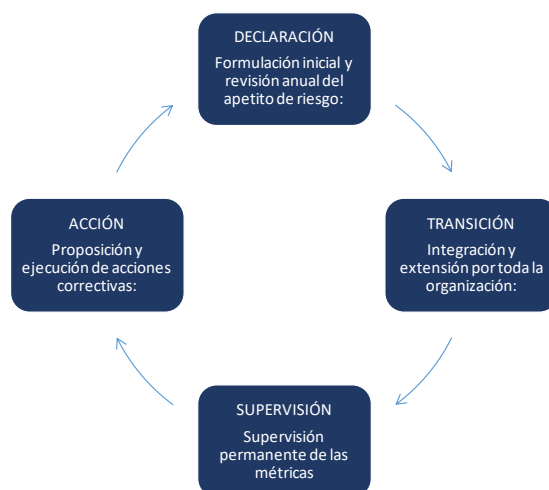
DECLARACIÓN

Formulación inicial y revisión anual del apetito de riesgo:

TRANSICIÓN

Integración y extensión por toda la organización:

SUPERVISIÓN

Supervisión permanente de las métricas

ACCIÓN

Proposición y ejecución de acciones correctivas: